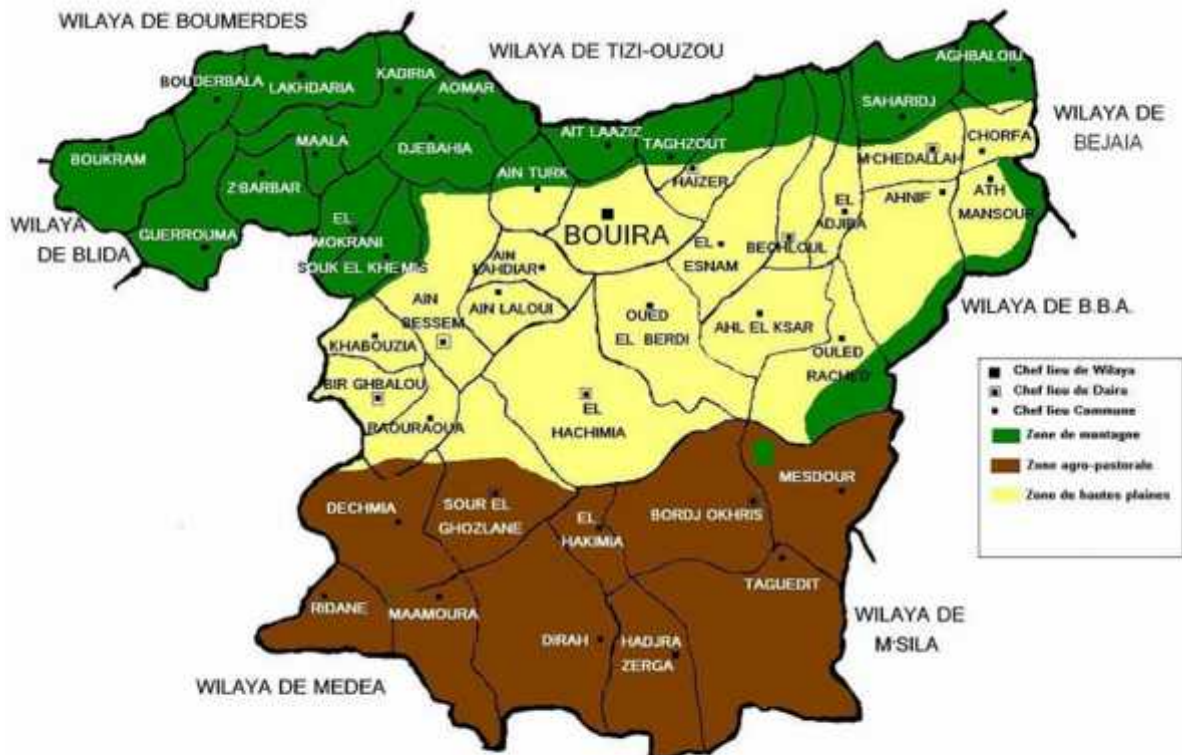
WILAYA DE BOUMERDES
WILAYA DE TIZI-OUZOU
WILAYA DE BEJAIA
WILAYA DE BLIDA
WILAYA DE B.B.A.
WILAYA DE M'SILA
WILAYA DE MEDEA

BOUDERBALA
LAKHDARIA
KADIRIA
AOMAR
AGHBALOU
SAHARIDJ
BOUKRAM
MAALA
DJEBAHIA
AIT LAAZIZ
TAGHZOUT
M'CHEDALLAH
CHORFA
Z'BARBAR
HAIZER
AIN TURK
AHNIF
ATH MANSOUR
EL ADJIBA
GUERROUMA
EL MOKRANI
SOUK EL KHEMIS
BOUIRA
AIN LAHDIAR
EL ESNAM
BECHLOUL
AIN BESSEM
AIN LALOUI
OUED EL BERDI
AHL EL KSAR
KHABOUZIA
OULED RACHED
BIR GHBALOU
EL HACHIMIA
RAOURAOUA
MESDOUR
DECHMIA
SOUR EL GHOZLANE
EL HAKIMIA
BORDJ OKHRIS
TAGUEDIT
RIDANE
MAAMOURA
DIRAH
HADJRA ZERGA

Chef lieu de Wilaya
Chef lieu de Daira
Chef lieu Commune
Zone de montagne
Zone agro-pastorale
Zone de hautes plaines